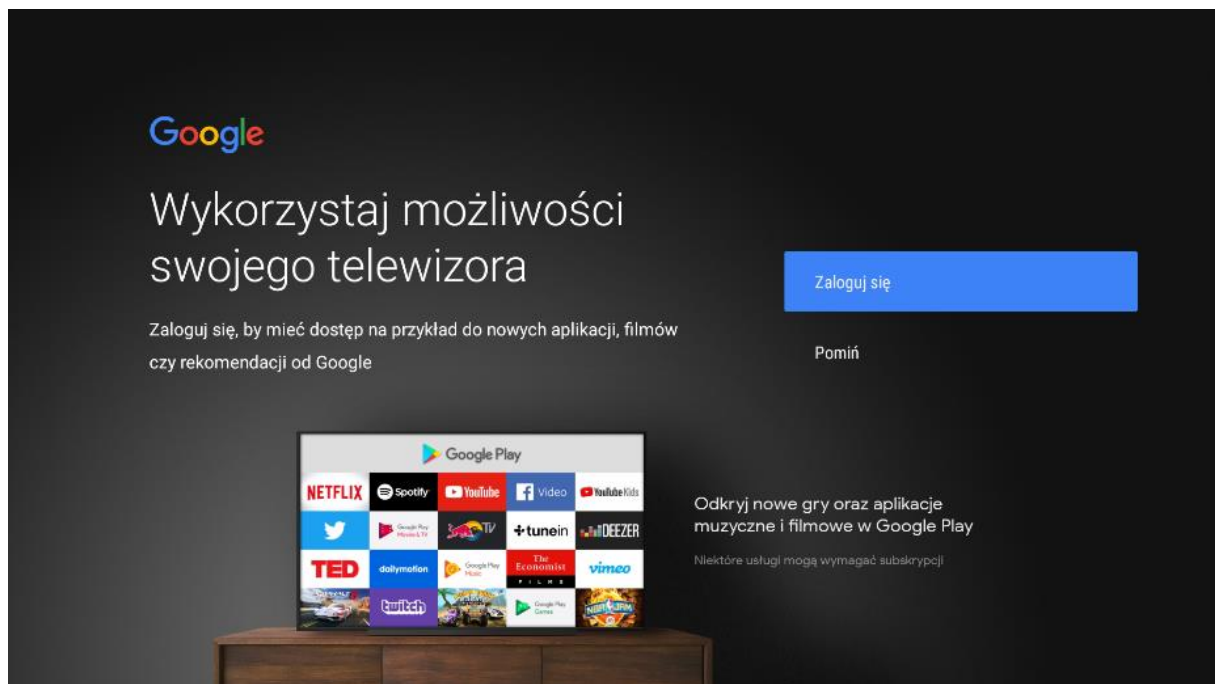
Google

Wykorzystaj możliwości swojego telewizora

Zaloguj się, by mieć dostęp na przykład do nowych aplikacji, filmów czy rekomendacji od Google

Zaloguj się

Pomiń

Google Play

NETFLIX Spotify YouTube Video YouTube Kids

Google Play Movies & TV TV tunein DEEZER

TED dailymotion Google Play Music The Economist FILMS vimeo

twitch Google Play Games NBA JAM

Odkryj nowe gry oraz aplikacje muzyczne i filmowe w Google Play

Niektóre usługi mogą wymagać subskrypcji